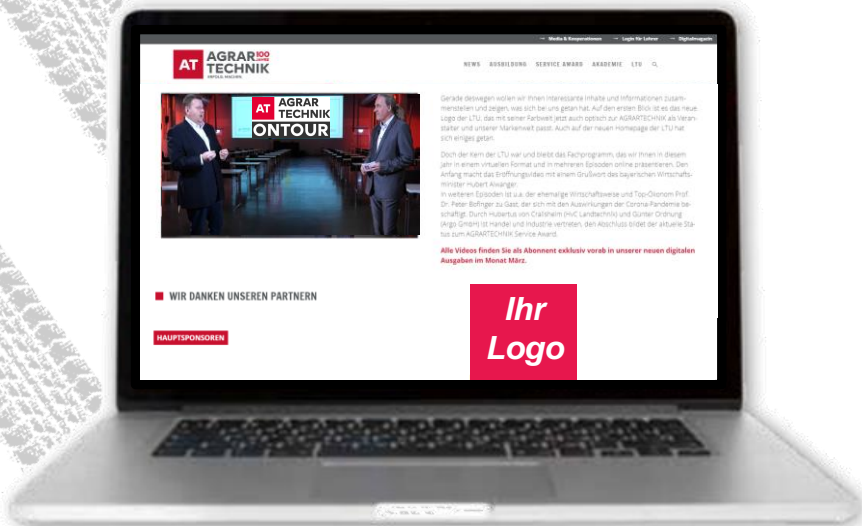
→ Media & Kooperationen → Login für Lehrer → Digitalausgabe

AT AGRAR 100 TECHNIK

NEWS AUSBILDUNG SERVICE AWARD AKADEMIE LTU

AT AGRAR TECHNIK ONTOUR

Gerade deswegen wollen wir Ihnen interessante Inhalte und Informationen zusammenstellen und zeigen, was sich bei uns getan hat. Auf den ersten Blick ist es das neue Logo der LTU, das mit seiner Farbwelt jetzt auch optisch zur AGRARTECHNIK als Veranstalter und unserer Markenwelt passt. Auch auf der neuen Homepage der LTU hat sich einiges getan.

Doch der Kern der LTU war und bleibt das Fachprogramm, das wir Ihnen in diesem Jahr in einem virtuellen Format und in mehreren Episoden online präsentieren. Den Anfang macht das Eröffnungsvideo mit einem Grußwort des bayerischen Wirtschaftsminister Hubert Aiwanger.
In weiteren Episoden ist u.a. der ehemalige Wirtschaftsweise und Top-Ökonom Prof. Dr. Peter Bofinger zu Gast, der sich mit den Auswirkungen der Corona-Pandemie beschäftigt. Durch Hubertus von Crailsheim (HvC Landtechnik) und Günter Ordnung (Argo GmbH) ist Handel und Industrie vertreten, den Abschluss bildet der aktuelle Status zum AGRARTECHNIK Service Award.

Alle Videos finden Sie als Abonnent exklusiv vorab in unserer neuen digitalen Ausgaben im Monat März.

WIR DANKEN UNSEREN PARTNERN

HAUPTSPONSOREN

Ihr Logo